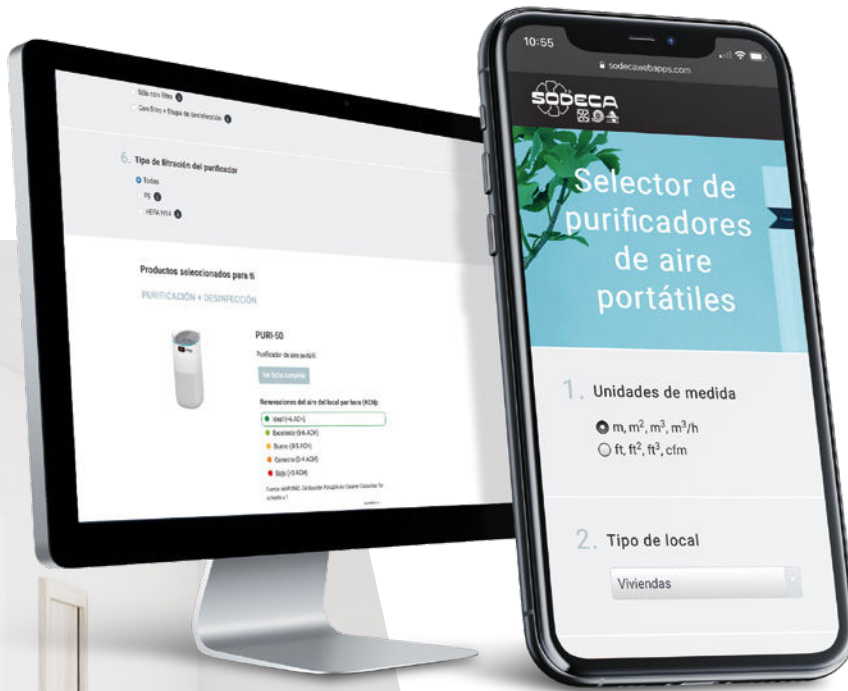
Sólo con filtro
Con filtro + Etapa de desinfección

6. Tipo de filtración del purificador
Todos
F8
HEPA H14

Productos seleccionados para ti
PURIFICACIÓN + DESINFECCIÓN

PURI-50
Purificador de aire portátil
Ver ficha completa

Renovaciones del aire del local por hora (ACHp)
Ideal (>6 ACH)
Excelente (5-6 ACH)
Bueno (4-5 ACH)
Correcto (3-4 ACH)
Bajo (<3 ACH)

Fuente: ASHRAE. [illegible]

10:55
sodecawebapps.com
SODECA

Selector de purificadores de aire portátiles

1. Unidades de medida
m, m$^2$, m$^3$, m$^3$/h
ft, ft$^2$, ft$^3$, cfm

2. Tipo de local
Viviendas